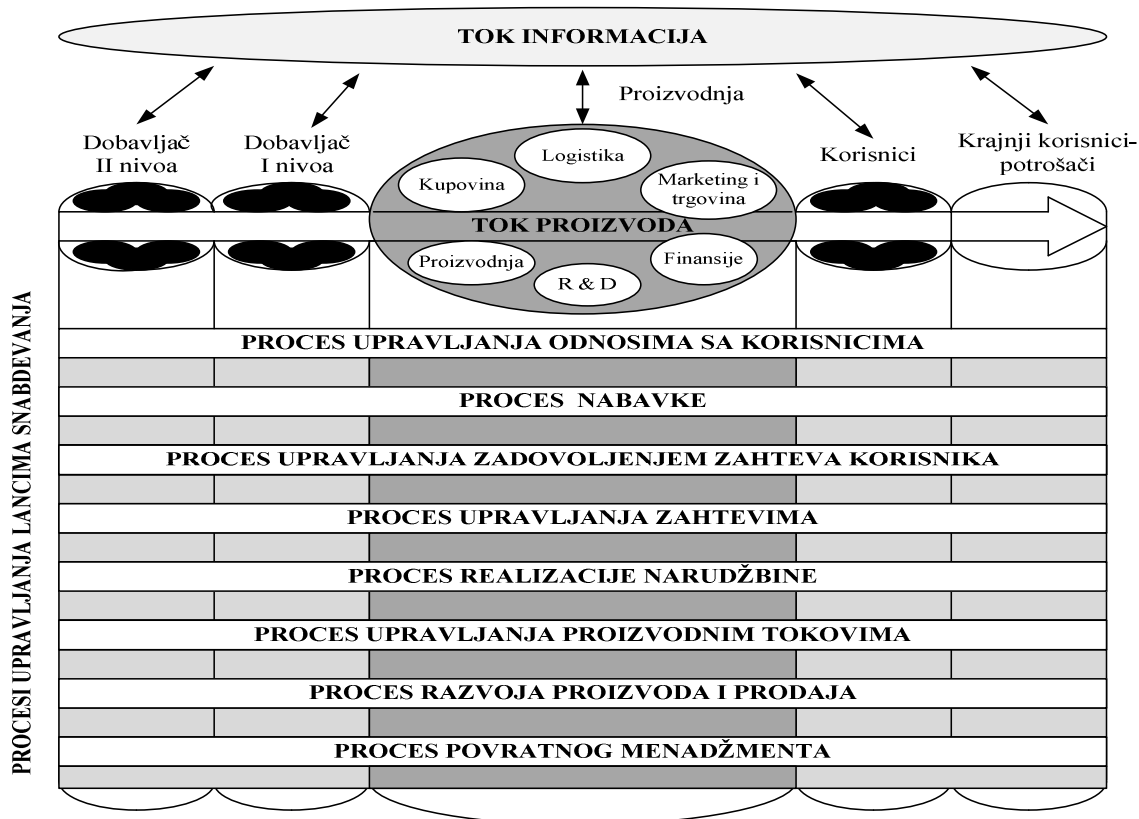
TOK INFORMACIJA

Proizvodnja

Dobavljač II nivoa

Dobavljač I nivoa

Logistika

Kupovina

Marketing i trgovina

Korisnici

Krajnji korisnici-potrošači

TOK PROIZVODA

Proizvodnja

R & D

Finansije

PROCESI UPRAVLJANJA LANCIMA SNABDEVANJA

PROCES UPRAVLJANJA ODNOSIMA SA KORISNICIMA

PROCES NABAVKE

PROCES UPRAVLJANJA ZADOVOLJENJEM ZAHTEVA KORISNIKA

PROCES UPRAVLJANJA ZAHTEVIMA

PROCES REALIZACIJE NARUDŽBINE

PROCES UPRAVLJANJA PROIZVODNIM TOKOVIMA

PROCES RAZVOJA PROIZVODA I PRODAJA

PROCES POVRATNOG MENADŽMENTA